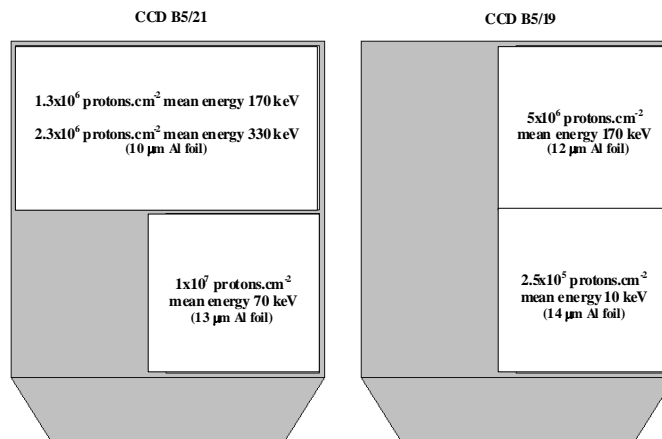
CCD B5/21

$1.3x10^6$ protons.cm$^{-2}$ mean energy 170 keV

$2.3x10^6$ protons.cm$^{-2}$ mean energy 330 keV
(10 μm Al foil)

$1x10^7$ protons.cm$^{-2}$
mean energy 70 keV
(13 μm Al foil)

CCD B5/19

$5x10^6$ protons.cm$^{-2}$
mean energy 170 keV
(12 μm Al foil)

$2.5x10^5$ protons.cm$^{-2}$
mean energy 10 keV
(14 μm Al foil)